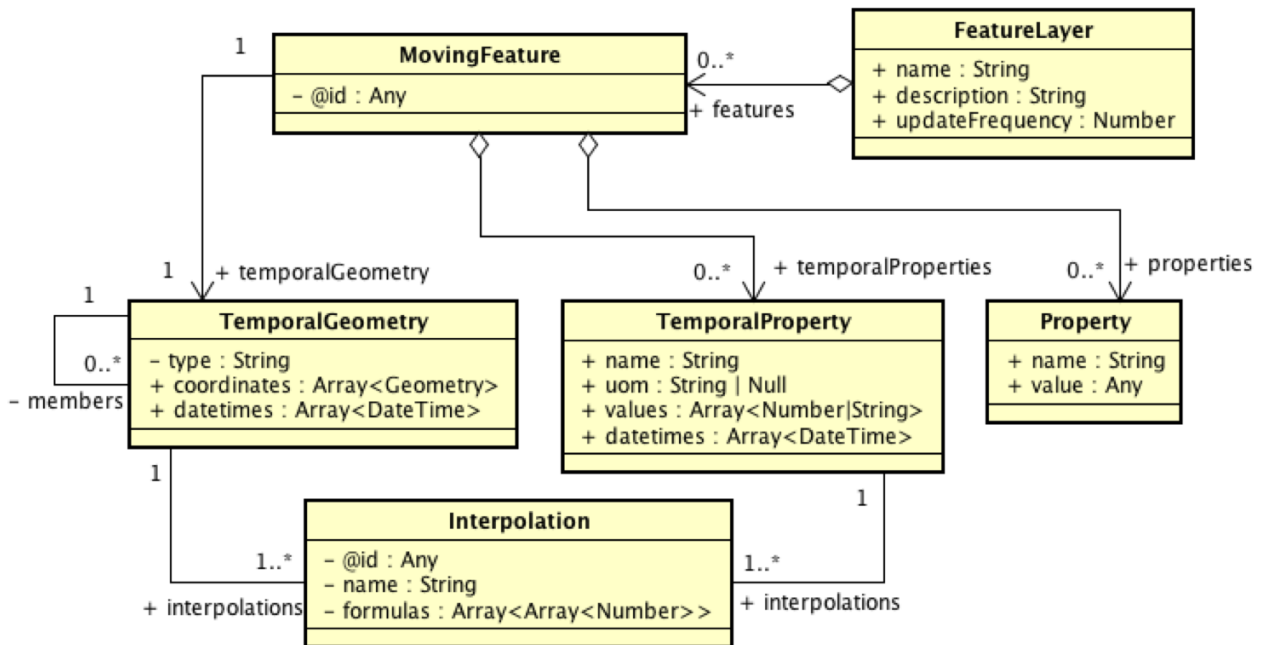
1

MovingFeature
- @id : Any

0..*
+ features

FeatureLayer
+ name : String
+ description : String
+ updateFrequency : Number

1 + temporalGeometry

0..* + temporalProperties

0..* + properties

1

0..*

- members

TemporalGeometry
- type : String
+ coordinates : Array<Geometry>
+ datetimes : Array<DateTime>

TemporalProperty
+ name : String
+ uom : String | Null
+ values : Array<Number|String>
+ datetimes : Array<DateTime>

Property
+ name : String
+ value : Any

1

1

Interpolation
- @id : Any
- name : String
- formulas : Array<Array<Number>>

1..*
+ interpolations

1..*
+ interpolations